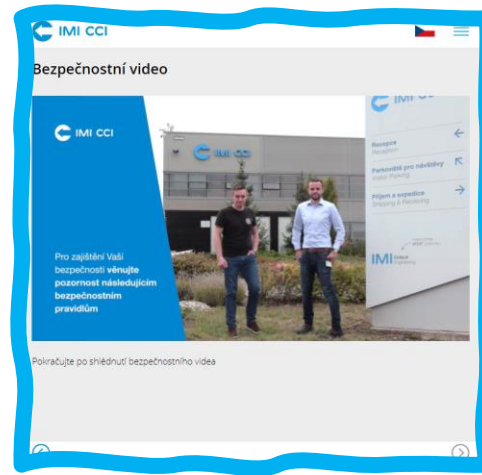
IMI CCI

Bezpečnostní video

IMI CCI

Pro zajištění Vaší bezpečnosti věnujte pozornost následujícím bezpečnostním pravidlům

IMI CCI

IMI CCI

Recepce
Reception

Parkoviště pro návštěvy
Visitor Parking

Příjem a expedice
Shipping & Receiving

IMI

Pokračujte po shlédnutí bezpečnostního videa